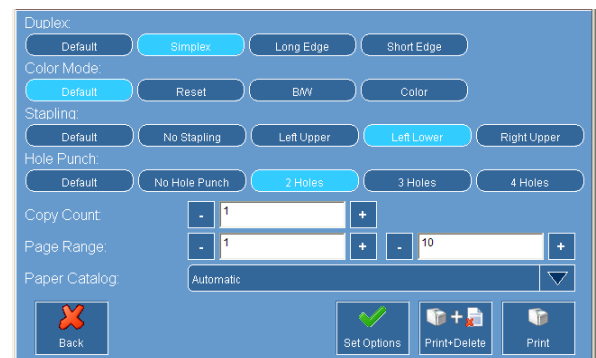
Duplex:

Default | Simplex | Long Edge | Short Edge

Color Mode:

Default | Reset | B/W | Color

Stapling:

Default | No Stapling | Left Upper | Left Lower | Right Upper

Hole Punch:

Default | No Hole Punch | 2 Holes | 3 Holes | 4 Holes

Copy Count: - 1 +

Page Range: - 1 + - 10 +

Paper Catalog: Automatic

Back

Set Options

Print+Delete

Print